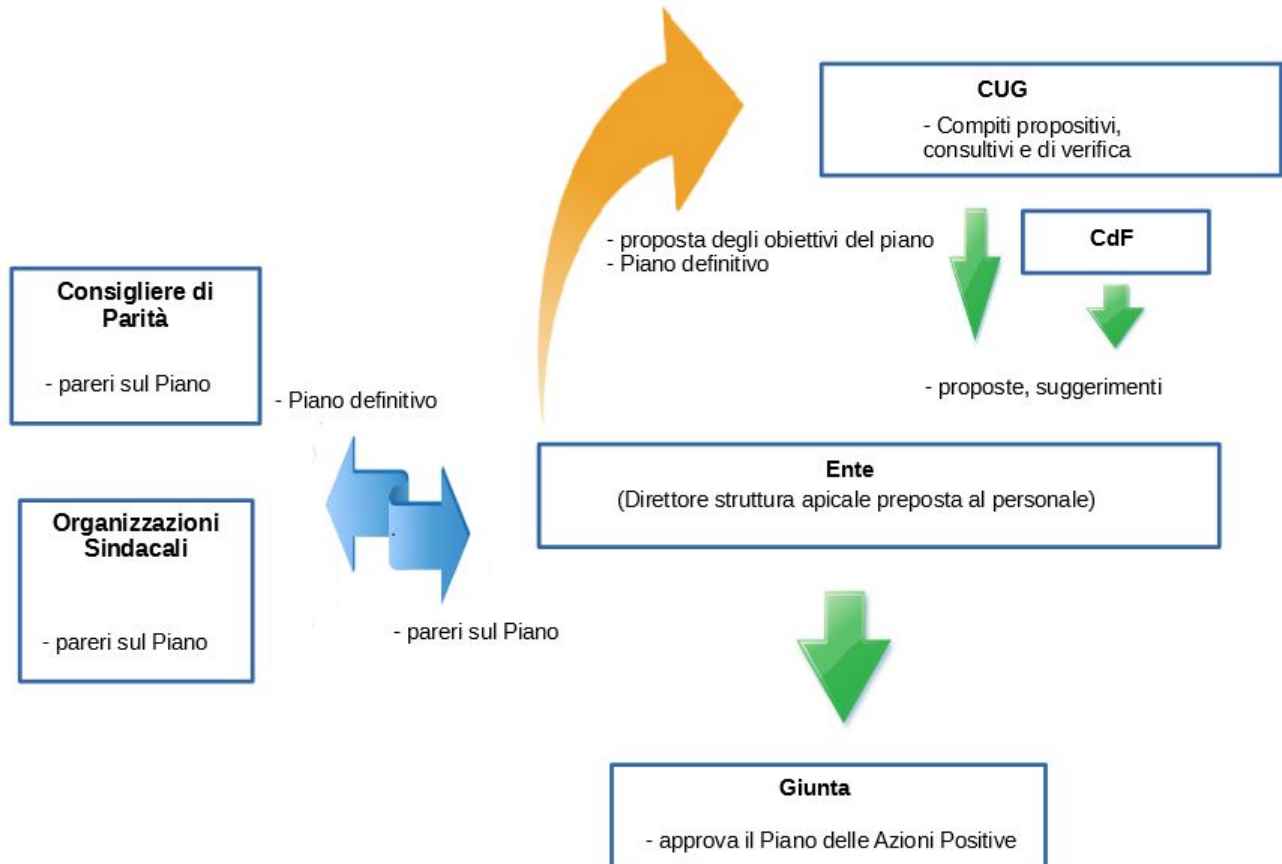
CUG

- Compiti propositivi, consultivi e di verifica

- proposta degli obiettivi del piano
- Piano definitivo

CdF

Consigliere di Parità

- pareri sul Piano

- proposte, suggerimenti

- Piano definitivo

Ente
(Direttore struttura apicale preposta al personale)

Organizzazioni Sindacali

- pareri sul Piano

- pareri sul Piano

Giunta

- approva il Piano delle Azioni Positive